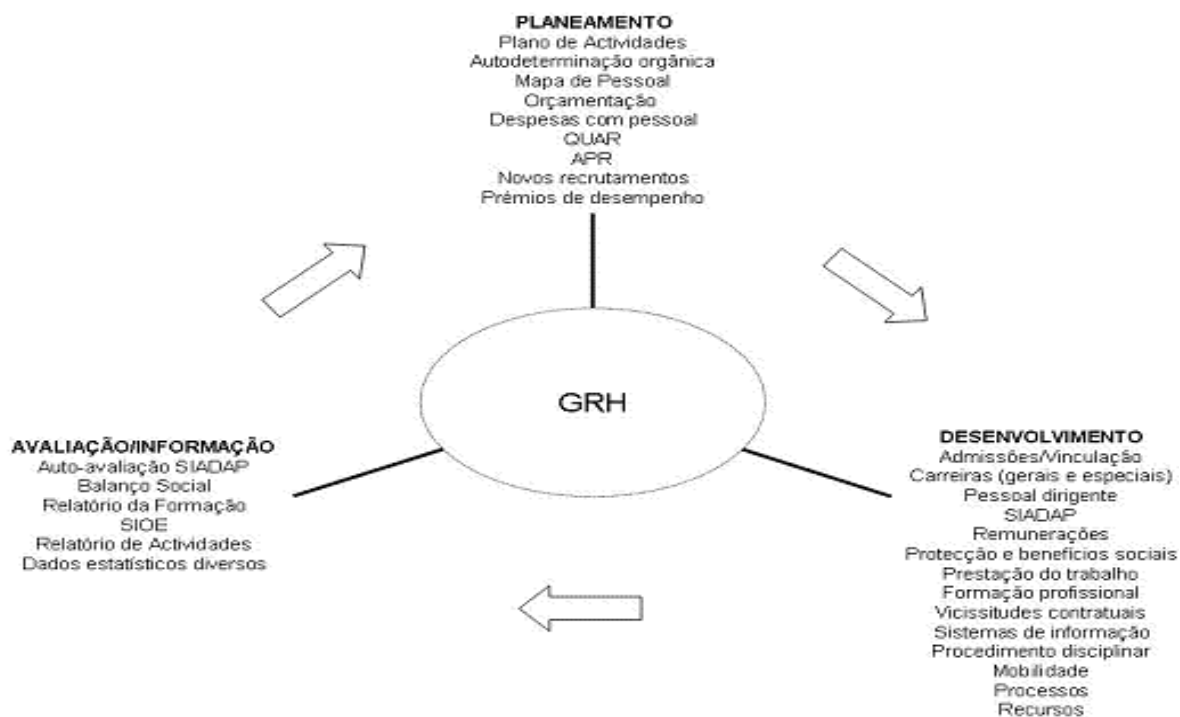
PLANEAMENTO
Plano de Actividades
Autodeterminação orgânica
Mapa de Pessoal
Orçamentação
Despesas com pessoal
QUAR
APR
Novos recrutamentos
Prémios de desempenho

GRH

AVALIAÇÃO/INFORMAÇÃO
Auto-avaliação SIADAP
Balanço Social
Relatório da Formação
SIOE
Relatório de Actividades
Dados estatísticos diversos

DESENVOLVIMENTO
Admissões/Vinculação
Carreiras (gerais e especiais)
Pessoal dirigente
SIADAP
Remunerações
Protecção e benefícios sociais
Prestação do trabalho
Formação profissional
Vicissitudes contratuais
Sistemas de informação
Procedimento disciplinar
Mobilidade
Processos
Recursos